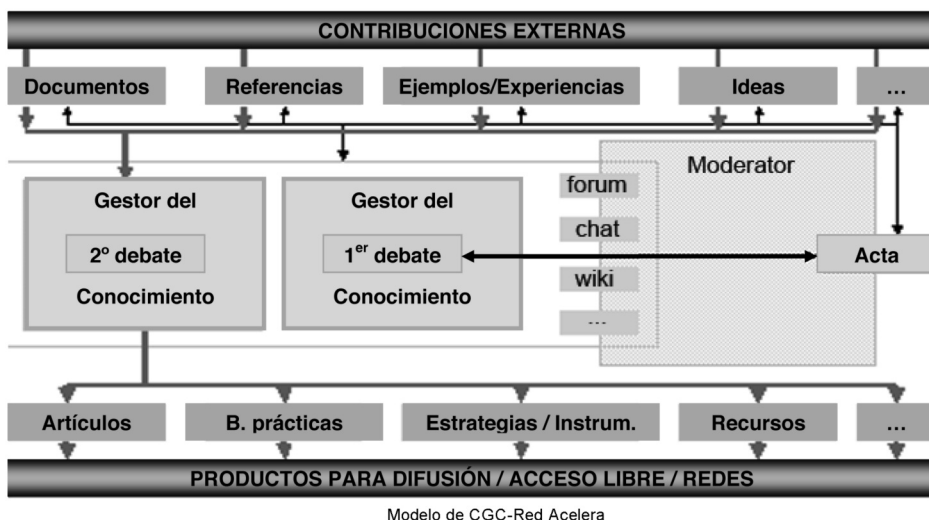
CONTRIBUCIONES EXTERNAS

Documentos

Referencias

Ejemplos/Experiencias

Ideas

...

Moderator

Gestor del

2º debate

Conocimiento

Gestor del

1$^{er}$ debate

Conocimiento

forum

chat

wiki

...

Acta

Artículos

B. prácticas

Estrategias / Instrum.

Recursos

...

PRODUCTOS PARA DIFUSIÓN / ACCESO LIBRE / REDES

Modelo de CGC-Red Acelera